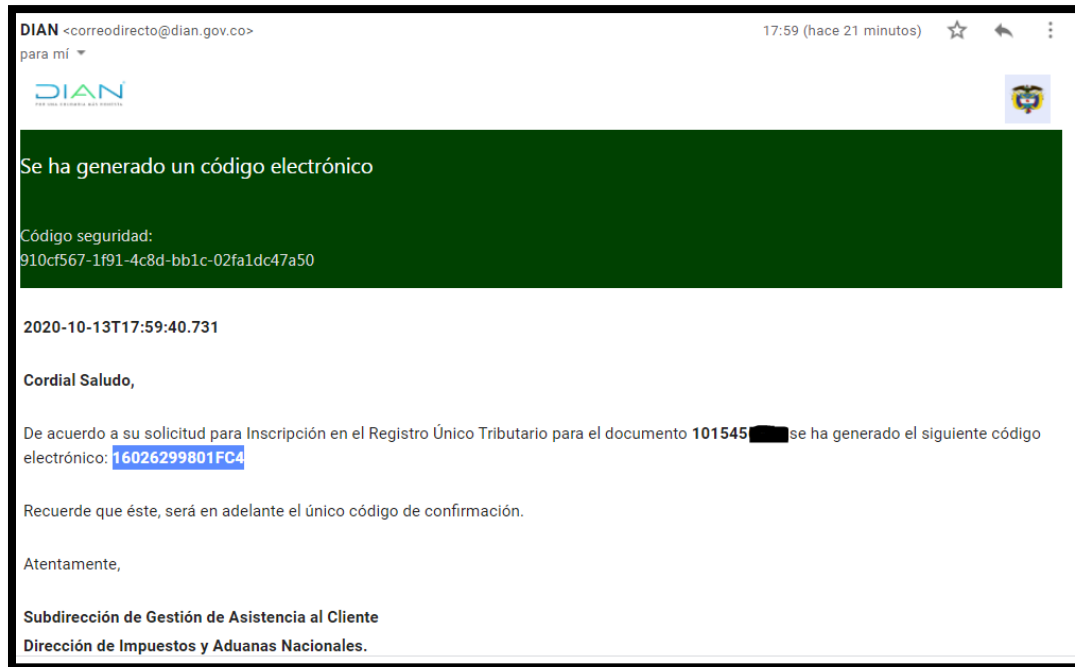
DIAN <correodirecto@dian.gov.co>
para mí

17:59 (hace 21 minutos)

DIAN
POR UNA COLOMBIA MÁS HONESTA

Se ha generado un código electrónico

Código seguridad:
910cf567-1f91-4c8d-bb1c-02fa1dc47a50

2020-10-13T17:59:40.731

Cordial Saludo,

De acuerdo a su solicitud para Inscripción en el Registro Único Tributario para el documento **101545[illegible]** se ha generado el siguiente código electrónico: **16026299801FC4**

Recuerde que éste, será en adelante el único código de confirmación.

Atentamente,

**Subdirección de Gestión de Asistencia al Cliente**
**Dirección de Impuestos y Aduanas Nacionales.**